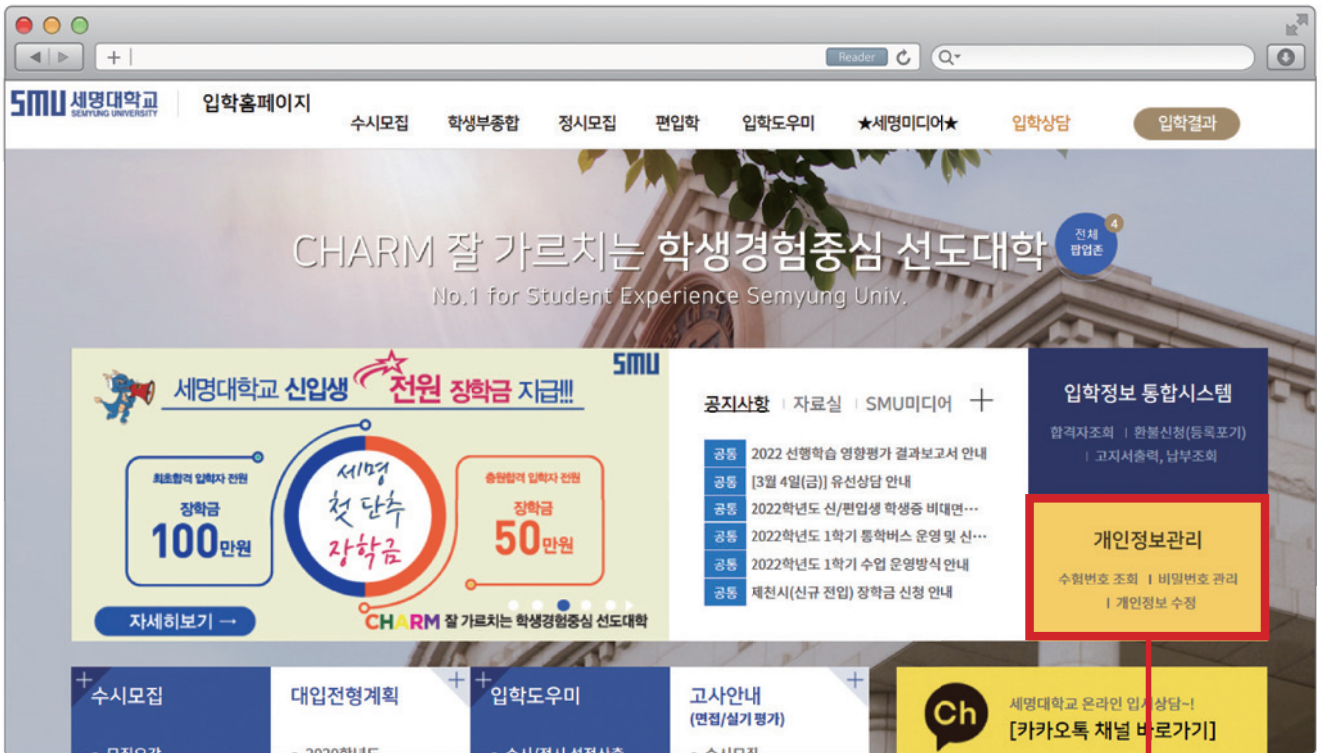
Reader

SMU 세명대학교 SEMYUNG UNIVERSITY

입학홈페이지

수시모집 학생부종합 정시모집 편입학 입학도우미 ★세명미디어★ 입학상담 입학결과

CHARM 잘 가르치는 학생경험중심 선도대학

전체 팝업존 4

No.1 for Student Experience Semyung Univ.

SMU

세명대학교 신입생 전원 장학금 지급!!!

최초합격 입학자 전원 장학금 100만원

세명 첫 단추 장학금

충원합격 입학자 전원 장학금 50만원

자세히보기 →

CHARM 잘 가르치는 학생경험중심 선도대학

공지사항 | 자료실 | SMU미디어 +

공통 2022 선행학습 영향평가 결과보고서 안내
공통 [3월 4일(금)] 유선상담 안내
공통 2022학년도 신/편입생 학생증 비대면…
공통 2022학년도 1학기 통학버스 운영 및 신…
공통 2022학년도 1학기 수업 운영방식 안내
공통 제천시(신규 전입) 장학금 신청 안내

입학정보 통합시스템

합격자조회 | 환불신청(등록포기) | 고지서출력, 납부조회

개인정보관리

수험번호 조회 | 비밀번호 관리 | 개인정보 수정

수시모집

대입전형계획

입학도우미

고사안내 (면접/실기 평가)

세명대학교 온라인 입시상담~! [카카오톡 채널 바로가기]

Ch